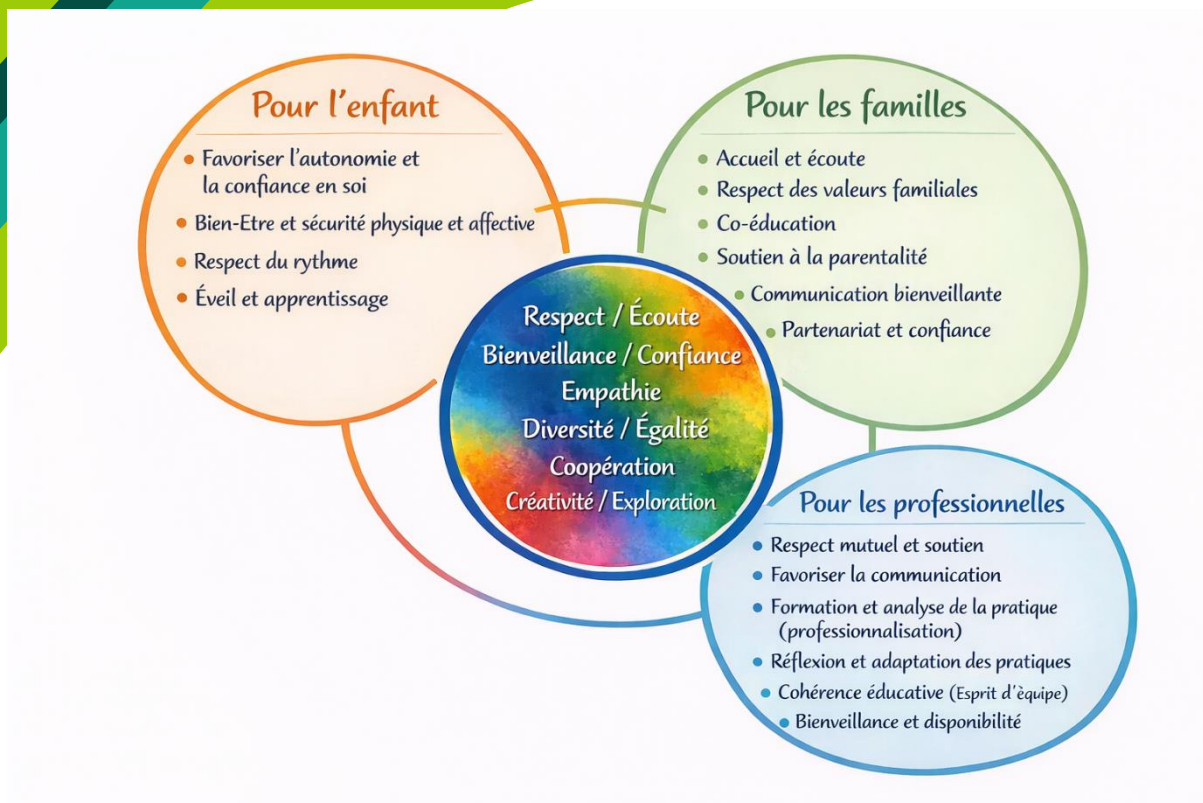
Pour l'enfant

• Favoriser l'autonomie et la confiance en soi
• Bien-Etre et sécurité physique et affective
• Respect du rythme
• Éveil et apprentissage

Pour les familles

• Accueil et écoute
• Respect des valeurs familiales
• Co-éducation
• Soutien à la parentalité
• Communication bienveillante
• Partenariat et confiance

Respect / Écoute
Bienveillance / Confiance
Empathie
Diversité / Égalité
Coopération
Créativité / Exploration

Pour les professionnelles

• Respect mutuel et soutien
• Favoriser la communication
• Formation et analyse de la pratique (professionnalisation)
• Réflexion et adaptation des pratiques
• Cohérence éducative (Esprit d'équipe)
• Bienveillance et disponibilité